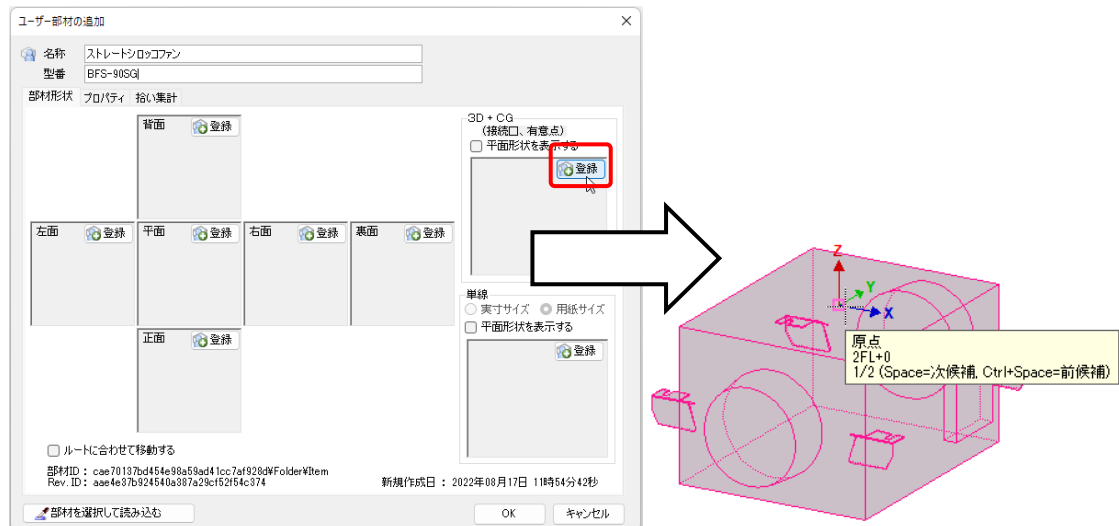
ユーザー部材の追加

名称 ストレートシロッコファン
型番 BFS-90SG

部材形状 プロパティ 拾い集計

背面 登録
左面 登録
平面 登録
右面 登録
裏面 登録
正面 登録

3D + CG
(接続口、有意点)
平面形状を表示する
登録

単線
実寸サイズ 用紙サイズ
平面形状を表示する
登録

ルートに合わせて移動する

部材ID : cae70137bd454e98a59ad41cc7af928d¥Folder¥Item
Rev.ID : aae4e37b924540a387a29cf52f54c374

新規作成日 : 2022年08月17日 11時54分42秒

部材を選択して読み込む

OK キャンセル

Z
Y
X

原点
2FL+0
1/2 (Space=次候補, Ctrl+Space=前候補)